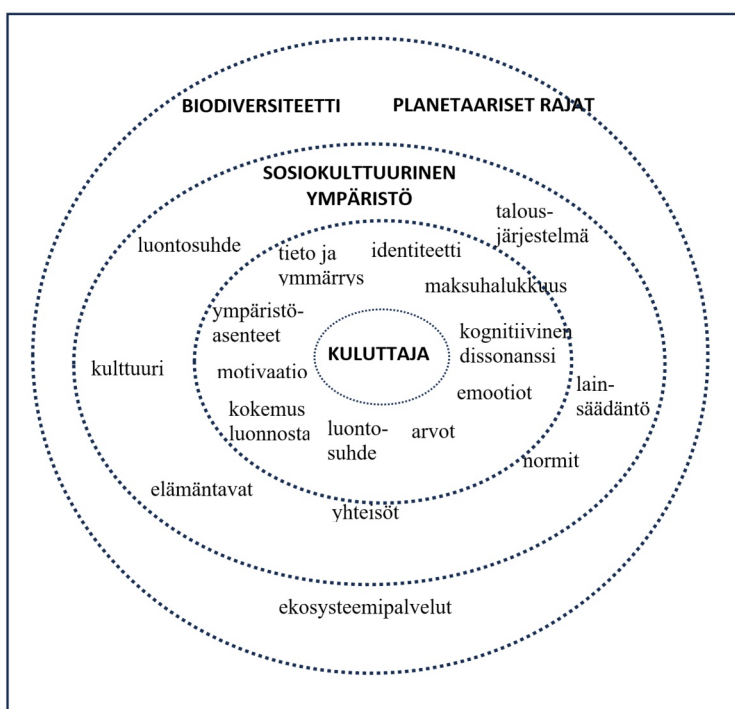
BIODIVERSITEETTI PLANETAARISET RAJAT

SOSIOKULTTUURINEN YMPÄRISTÖ

talousjärjestelmä

luontosuhde

tieto ja ymmärrys

identiteetti

maksuhalukkuus

ympäristöasenteet

KULUTTAJA

kognitiivinen dissonanssi

kulttuuri

motivaatio

lainsäädäntö

emootiot

kokemus luonnosta

luontosuhde

arvot

normit

elämäntavat

yhteisöt

ekosysteemipalvelut